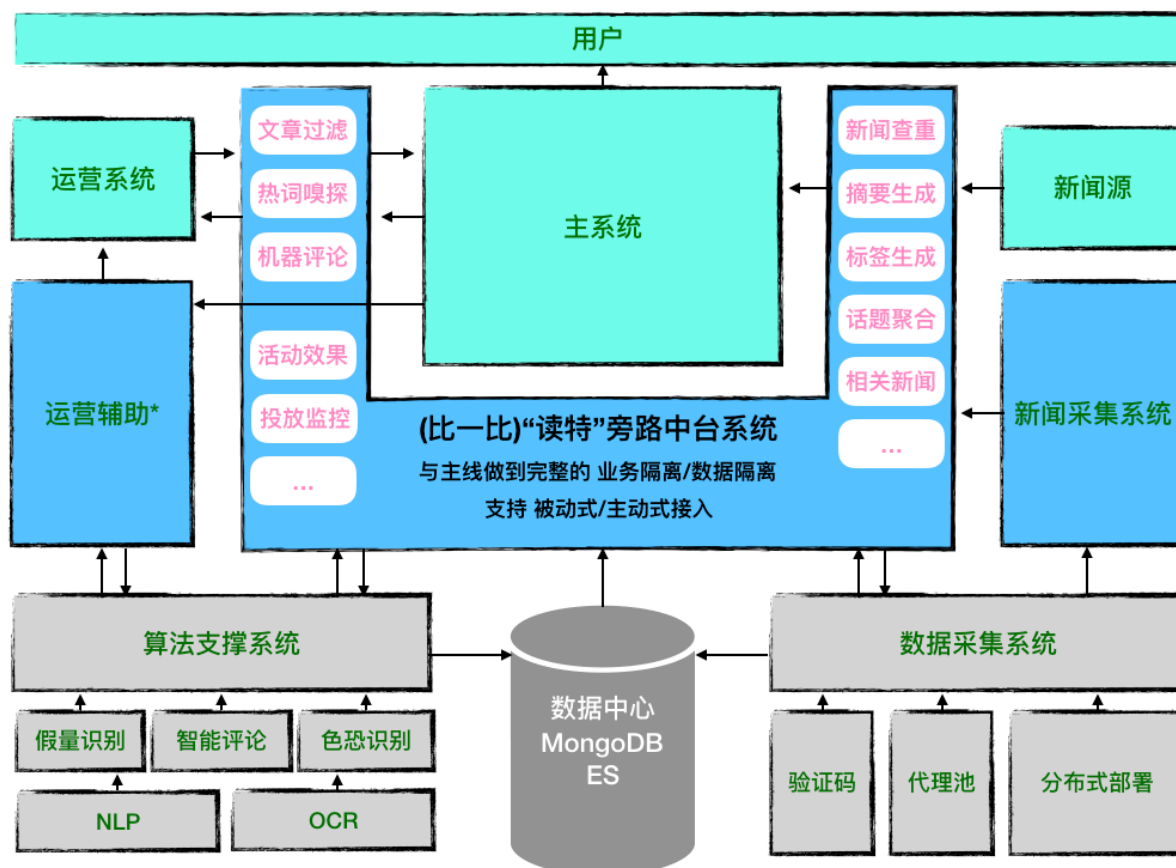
用户

运营系统

文章过滤
热词嗅探
机器评论

主系统

新闻查重
摘要生成
标签生成
话题聚合
相关新闻
...

新闻源

运营辅助*

活动效果
投放监控
...

(比一比)“读特”旁路中台系统
与主线做到完整的 业务隔离/数据隔离
支持 被动式/主动式接入

新闻采集系统

算法支撑系统

数据中心
MongoDB
ES

数据采集系统

假量识别
智能评论
色恐识别

NLP
OCR

验证码
代理池
分布式部署